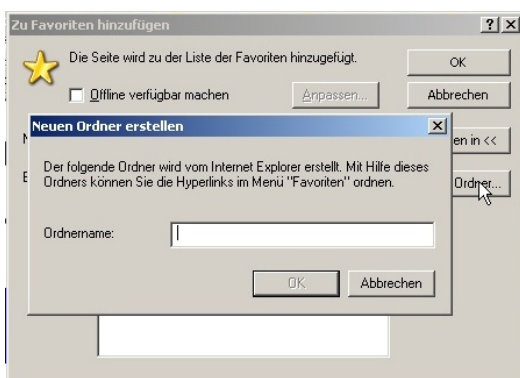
Zu Favoriten hinzufügen ? X

Die Seite wird zu der Liste der Favoriten hinzugefügt.

OK

Offline verfügbar machen

Anpassen...

Abbrechen

N

en in <<

E

Ordner...

Neuen Ordner erstellen X

Der folgende Ordner wird vom Internet Explorer erstellt. Mit Hilfe dieses Ordners können Sie die Hyperlinks im Menü "Favoriten" ordnen.

Ordnername:

OK

Abbrechen